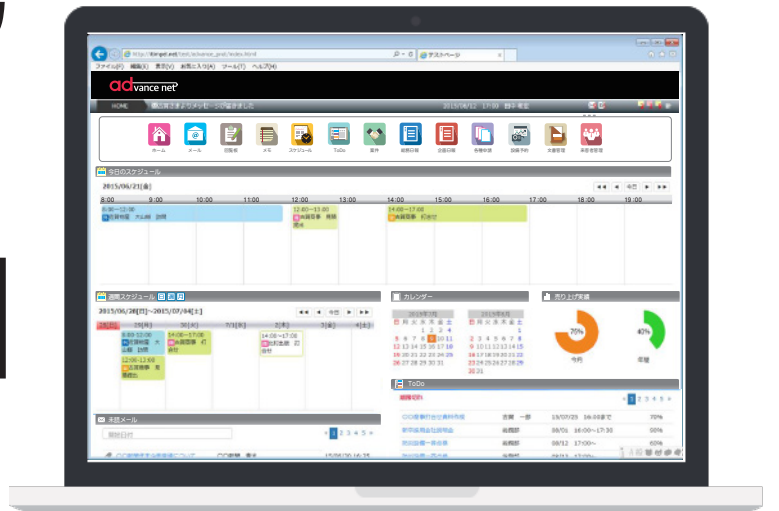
http://tinyat.net/test/advance_pnet/index.html
テストページ
ファイル(F) 編集(E) 表示(V) お気に入り(A) ツール(T) ヘルプ(H)

advance net

HOME
新たにメッセージが届きました
2015/06/12 17:00

ホーム
メール
回覧板
メモ
スケジュール
ToDo
案件
顧客日報
企画日報
各種申請
設備予約
文書管理
承認者管理

今日のスケジュール
2015/06/21[金]
今日
8:00 9:00 10:00 11:00 12:00 13:00 14:00 15:00 16:00 17:00 18:00 19:00
8:00~12:00
社外会議 大山様 訪問
12:00~13:00
会議
14:00~17:00
会議

週間スケジュール
2015/06/28[日]~2015/07/04[土]
今日
28[日] 29[月] 30[火] 7/1[水] 2[木] 3[金] 4[土]
9:00-12:00
12:00-13:00
14:00-17:00
14:00-17:00

カレンダー
2015年7月
日 月 火 水 木 金 土
1 2 3 4
5 6 7 8 9 10 11
12 13 14 15 16 17 18
19 20 21 22 23 24 25
26 27 28 29 30 31
2015年8月
日 月 火 水 木 金 土
1
2 3 4 5 6 7 8
9 10 11 12 13 14 15
16 17 18 19 20 21 22
23 24 25 26 27 28 29
30 31

売り上げ実績
70%
今月
40%
年間

ToDo
1 2 3 4 5 6
○○股東前社員研修
08/01 16:00~17:30 50%
08/12 17:00~ 60%
70%

未読メール
1 2 3 4 5